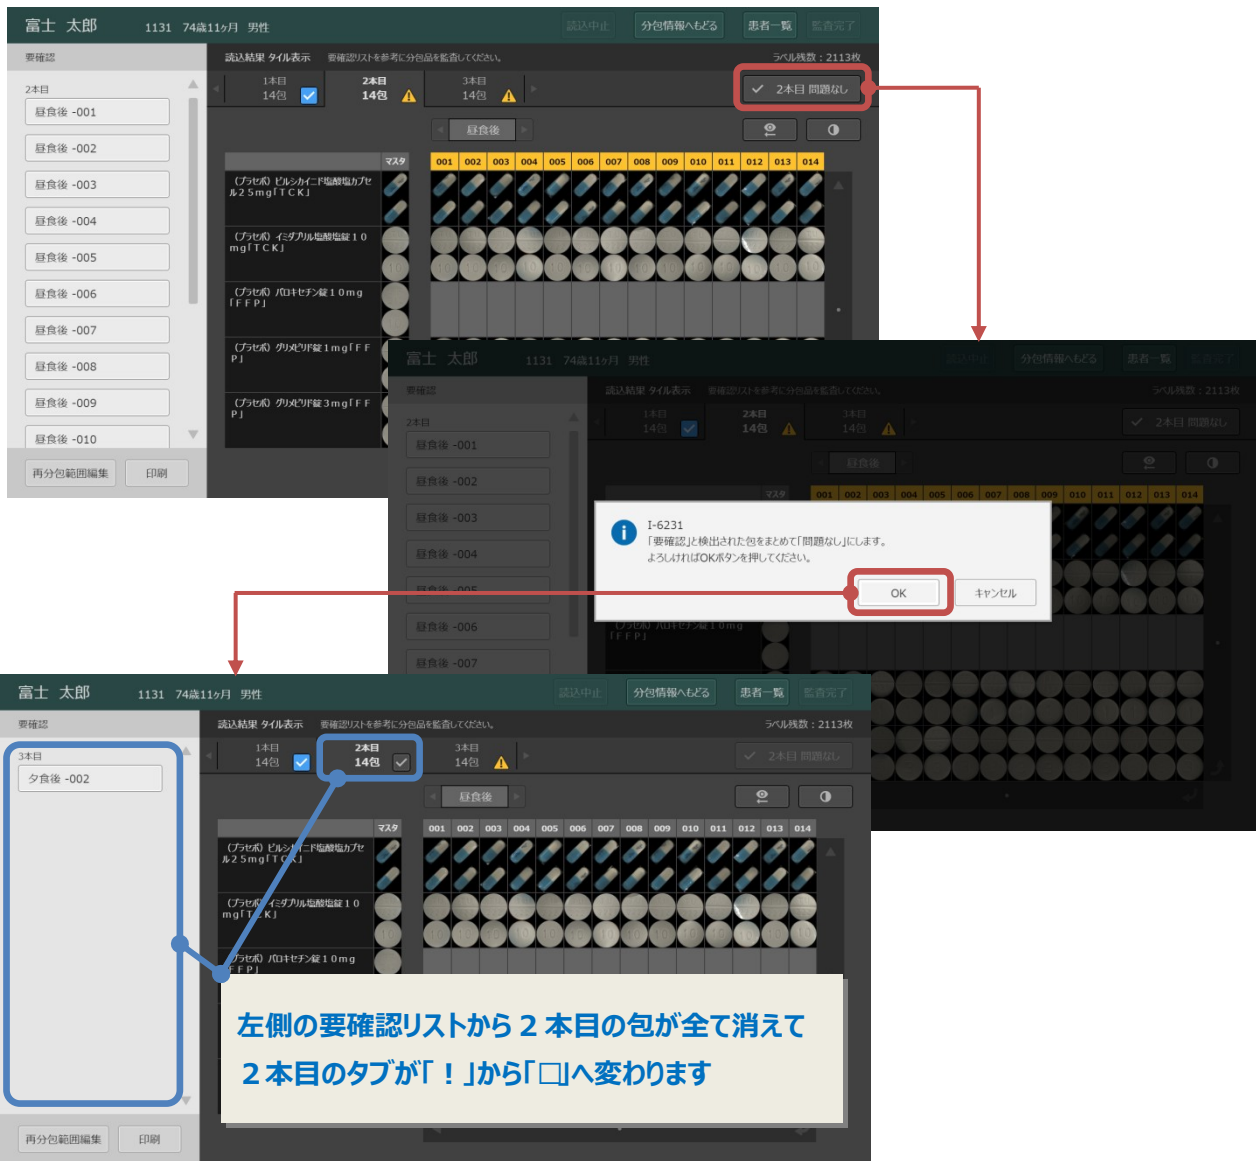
富士 太郎 1131 74歳11ヶ月 男性
読込中止 分包情報へもどる 患者一覧 監査完了

要確認
2本目
昼食後 -001
昼食後 -002
昼食後 -003
昼食後 -004
昼食後 -005
昼食後 -006
昼食後 -007
昼食後 -008
昼食後 -009
昼食後 -010
再分包範囲編集 印刷

読込結果 タイル表示 要確認リストを参考に分包品を監査してください。 ラベル残数：2113枚
1本目 14包
2本目 14包
3本目 14包
2本目 問題なし
昼食後
マスタ
001 002 003 004 005 006 007 008 009 010 011 012 013 014
(プラセボ) ピルシカイニド塩酸塩カプセル25mg「TCK」
(プラセボ) イミダプリル塩酸塩錠10mg「TCK」
(プラセボ) バロキセチン錠10mg「FFP」
(プラセボ) グリメピリド錠1mg「FFP」
(プラセボ) グリメピリド錠3mg「FFP」

富士 太郎 1131 74歳11ヶ月 男性
読込中止 分包情報へもどる 患者一覧 監査完了
要確認
2本目
昼食後 -001
昼食後 -002
昼食後 -003
昼食後 -004
昼食後 -005
昼食後 -006
昼食後 -007
読込結果 タイル表示 要確認リストを参考に分包品を監査してください。 ラベル残数：2113枚
1本目 14包
2本目 14包
3本目 14包
2本目 問題なし
昼食後
001 002 003 004 005 006 007 008 009 010 011 012 013 014
I-6231
「要確認」と検出された包をまとめて「問題なし」にします。
よろしければOKボタンを押してください。
OK キャンセル

富士 太郎 1131 74歳11ヶ月 男性
読込中止 分包情報へもどる 患者一覧 監査完了
要確認
3本目
夕食後 -002
再分包範囲編集 印刷
読込結果 タイル表示 要確認リストを参考に分包品を監査してください。 ラベル残数：2113枚
1本目 14包
2本目 14包
3本目 14包
2本目 問題なし
昼食後
マスタ
001 002 003 004 005 006 007 008 009 010 011 012 013 014
(プラセボ) ピルシカイニド塩酸塩カプセル25mg「TCK」
(プラセボ) イミダプリル塩酸塩錠10mg「TCK」
(プラセボ) バロキセチン錠10mg「FFP」

左側の要確認リストから２本目の包が全て消えて
２本目のタブが「！」から「☐」へ変わります